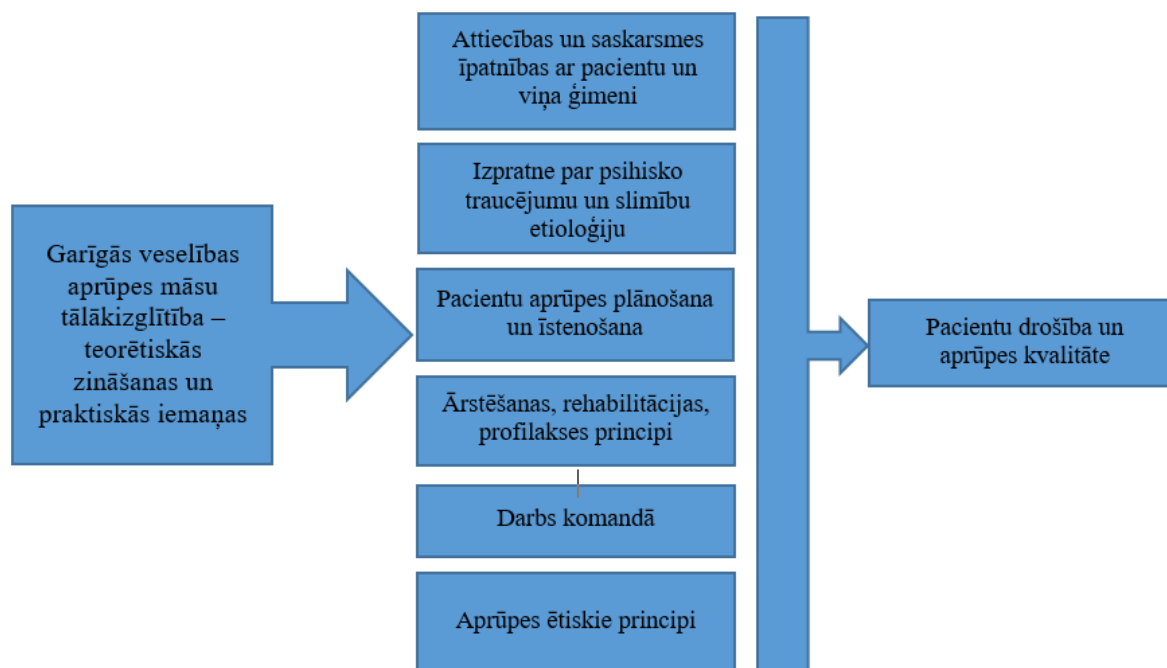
Garīgās veselības aprūpes māsu tālākizglītība – teorētiskās zināšanas un praktiskās iemaņas

Attiecības un saskarsmes īpatnības ar pacientu un viņa ģimeni

Izpratne par psihisko traucējumu un slimību etioloģiju

Pacientu aprūpes plānošana un īstenošana

Ārstēšanas, rehabilitācijas, profilakses principi

Darbs komandā

Aprūpes ētiskie principi

Pacientu drošība un aprūpes kvalitāte